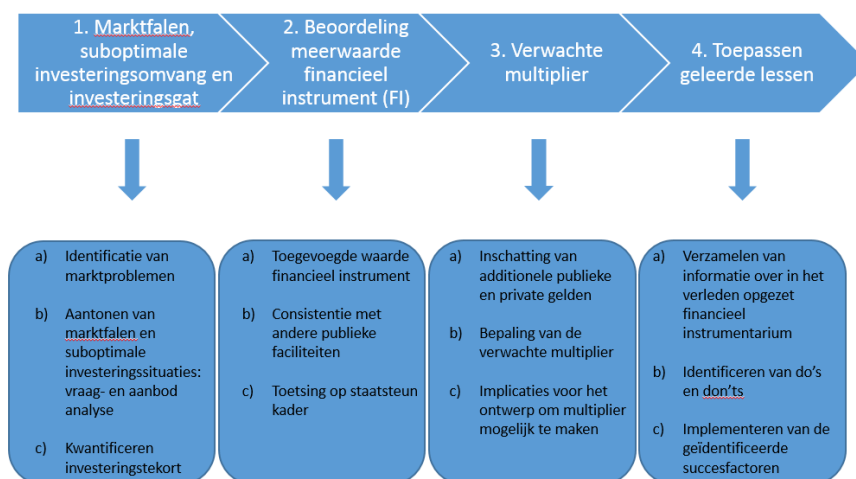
1. Marktfalen, suboptimale investeringsomvang en investeringsgat

2. Beoordeling meerwaarde financieel instrument (FI)

3. Verwachte multiplier

4. Toepassen geleerde lessen

a) Identificatie van marktproblemen

b) Aantonen van marktfalen en suboptimale investeringssituaties: vraag- en aanbod analyse

c) Kwantificeren investeringstekort

a) Toegevoegde waarde financieel instrument

b) Consistentie met andere publieke faciliteiten

c) Toetsing op staatsteun kader

a) Inschatting van additionele publieke en private gelden

b) Bepaling van de verwachte multiplier

c) Implicaties voor het ontwerp om multiplier mogelijk te maken

a) Verzamelen van informatie over in het verleden opgezet financieel instrumentarium

b) Identificeren van do's en don'ts

c) Implementeren van de geïdentificeerde succesfactoren